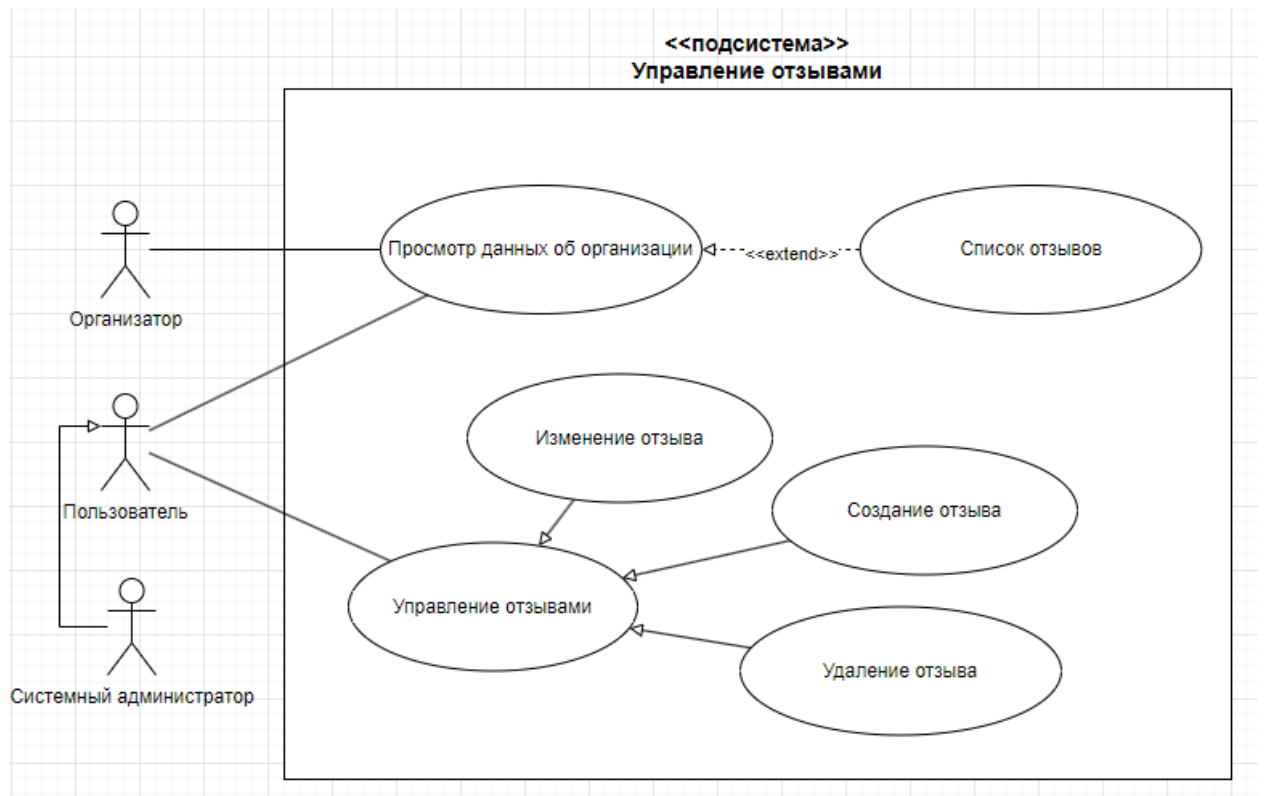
<<подсистема>>
Управление отзывами

Организатор

Пользователь

Системный администратор

Просмотр данных об организации

<<extend>>

Список отзывов

Изменение отзыва

Создание отзыва

Управление отзывами

Удаление отзыва